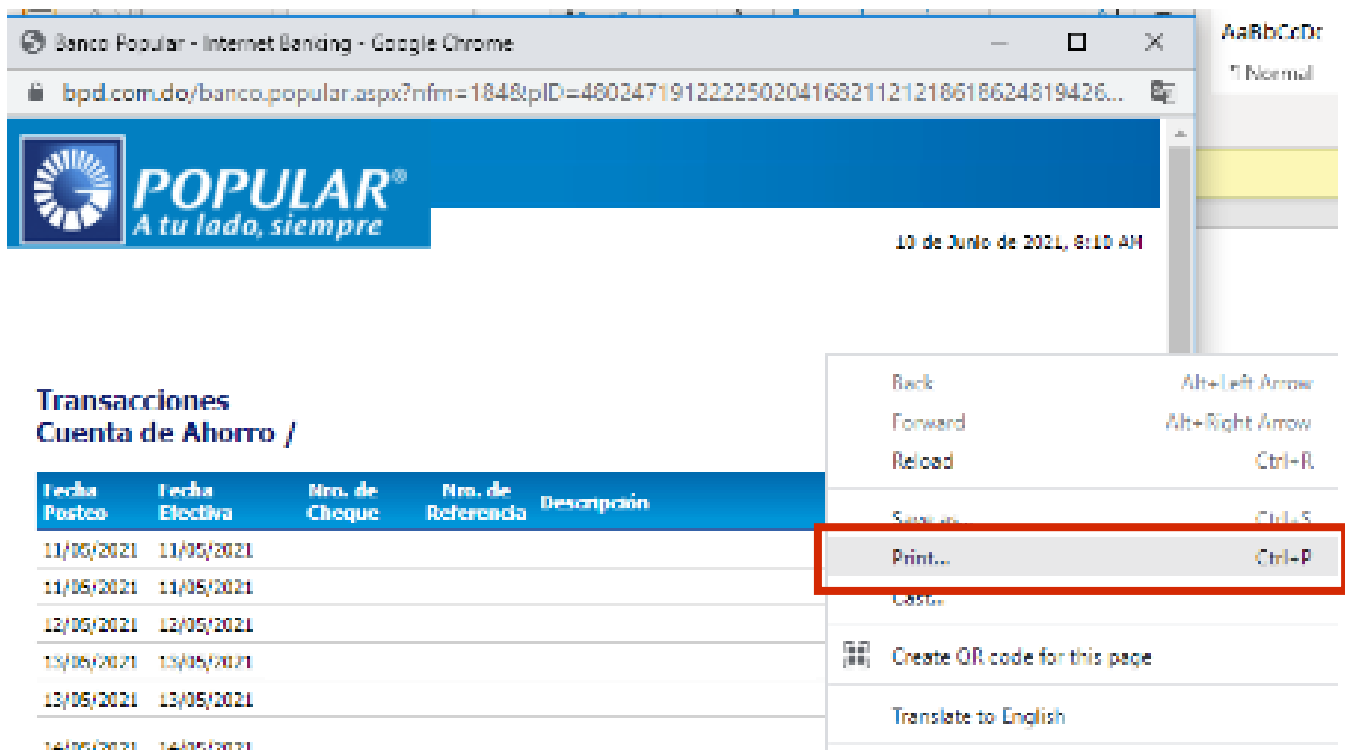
Banco Popular - Internet Banking - Google Chrome

bpd.com.do/banco.popular.aspx?nfm=184&pID=4802471912222502041682112121861862481942б...

AaBbCcDc
¶ Normal

POPULAR®
A tu lado, siempre

10 de Junio de 2021, 8:10 AM

Transacciones
Cuenta de Ahorro /

| Fecha Posteo | Fecha Efectiva | Nro. de Cheque | Nro. de Referencia | Descripción |
|---|---|---|---|---|
| 11/05/2021 | 11/05/2021 | | | |
| 11/05/2021 | 11/05/2021 | | | |
| 12/05/2021 | 12/05/2021 | | | |
| 13/05/2021 | 13/05/2021 | | | |
| 13/05/2021 | 13/05/2021 | | | |
| 14/05/2021 | 14/05/2021 | | | |

Back Alt+Left Arrow
Forward Alt+Right Arrow
Reload Ctrl+R
Save as... Ctrl+S
Print... Ctrl+P
Cast...
Create QR code for this page
Translate to English